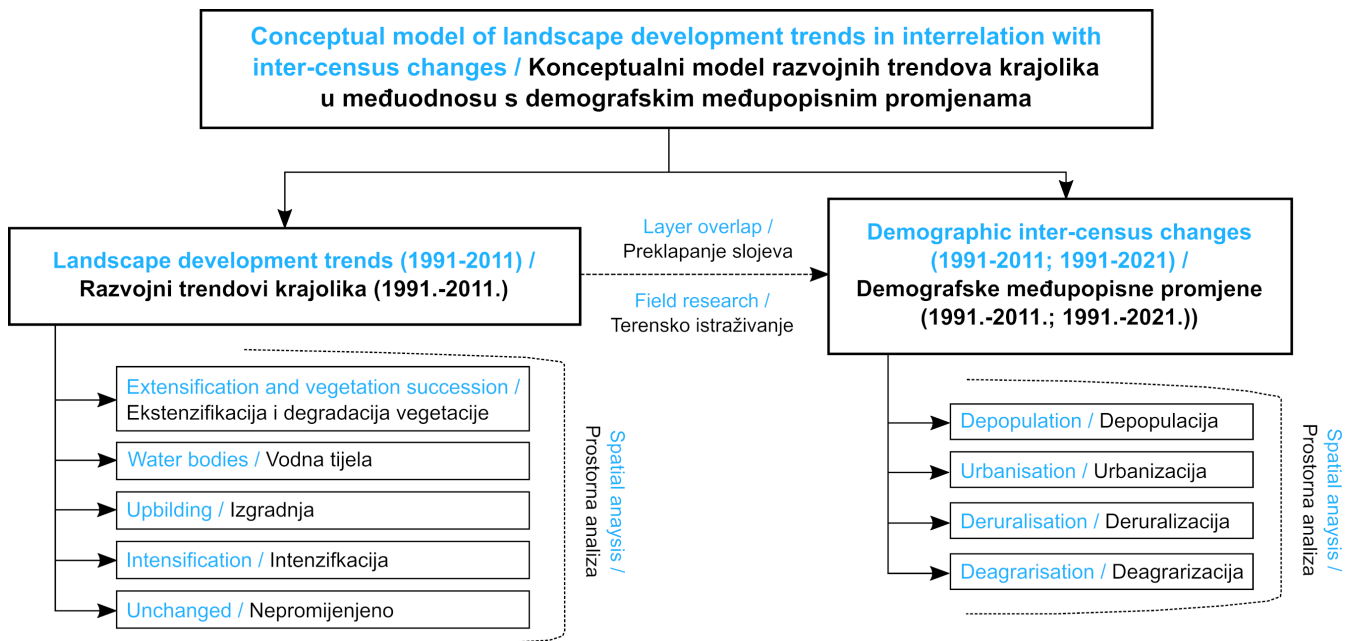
Conceptual model of landscape development trends in interrelation with inter-census changes / Konceptualni model razvojnih trendova krajolika u međuodnosu s demografskim međupopisnim promjenama

Landscape development trends (1991-2011) / Razvojni trendovi krajolika (1991.-2011.)

Layer overlap / Preklapanje slojeva

Field research / Terensko istraživanje

Demographic inter-census changes (1991-2011; 1991-2021) / Demografske međupopisne promjene (1991.-2011.; 1991.-2021.))

Extensification and vegetation succession / Ekstenzifikacija i degradacija vegetacije

Water bodies / Vodna tijela

Upbilding / Izgradnja

Intensification / Intenzifkacija

Unchanged / Nepromijenjeno

Spatial anaysis / Prostorna analiza

Depopulation / Depopulacija

Urbanisation / Urbanizacija

Deruralisation / Deruralizacija

Deagrarisation / Deagrarizacija

Spatial anaysis / Prostorna analiza